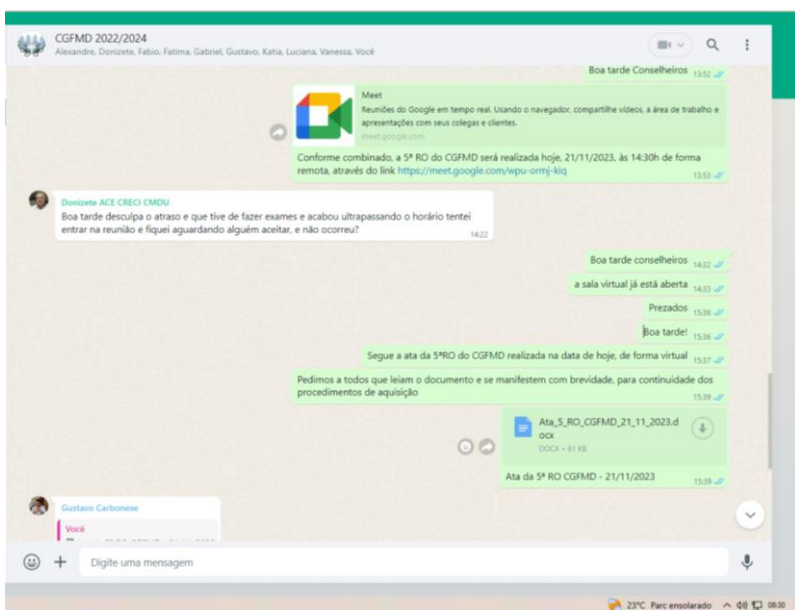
CGFMD 2022/2024
Alexandre, Donizete, Fabio, Fatima, Gabriel, Gustavo, Katia, Luciana, Vanessa, Você

Boa tarde Conselheiros 13:52

Meet
Reuniões do Google em tempo real. Usando o navegador, compartilhe vídeos, a área de trabalho e apresentações com seus colegas e clientes.
meet.google.com

Conforme combinado, a 5ª RO do CGFMD será realizada hoje, 21/11/2023, às 14:30h de forma remota, através do link https://meet.google.com/wpu-ormj-kiq 13:53

Donizete ACE CRECI CMDU
Boa tarde desculpa o atraso e que tive de fazer exames e acabou ultrapassando o horário tentei entrar na reunião e fiquei aguardando alguém aceitar, e não ocorreu? 14:22

Boa tarde conselheiros 14:32

a sala virtual já está aberta 14:33

Prezados 15:36

Boa tarde! 15:36

Segue a ata da 5ªRO do CGFMD realizada na data de hoje, de forma virtual 15:37

Pedimos a todos que leiam o documento e se manifestem com brevidade, para continuidade dos procedimentos de aquisição 15:39

Ata_5_RO_CGFMD_21_11_2023.docx
DOCX • 61 KB

Ata da 5ª RO CGFMD - 21/11/2023 15:39

Gustavo Carbonese
Você
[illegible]

Digite uma mensagem

23°C Parc ensolarado 08:30